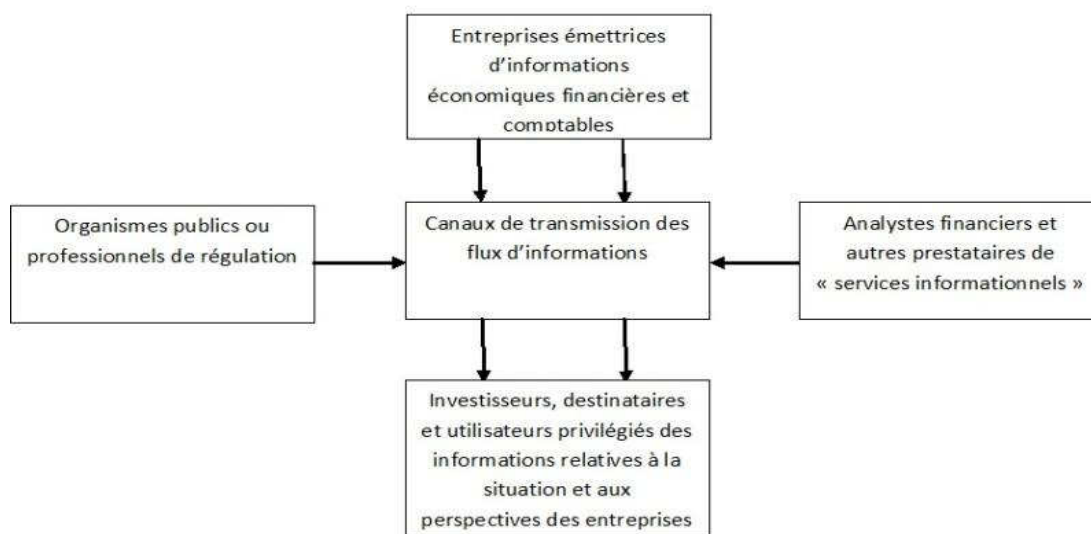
Entreprises émettrices d'informations économiques financières et comptables

Organismes publics ou professionnels de régulation

Canaux de transmission des flux d'informations

Analystes financiers et autres prestataires de « services informationnels »

Investisseurs, destinataires et utilisateurs privilégiés des informations relatives à la situation et aux perspectives des entreprises